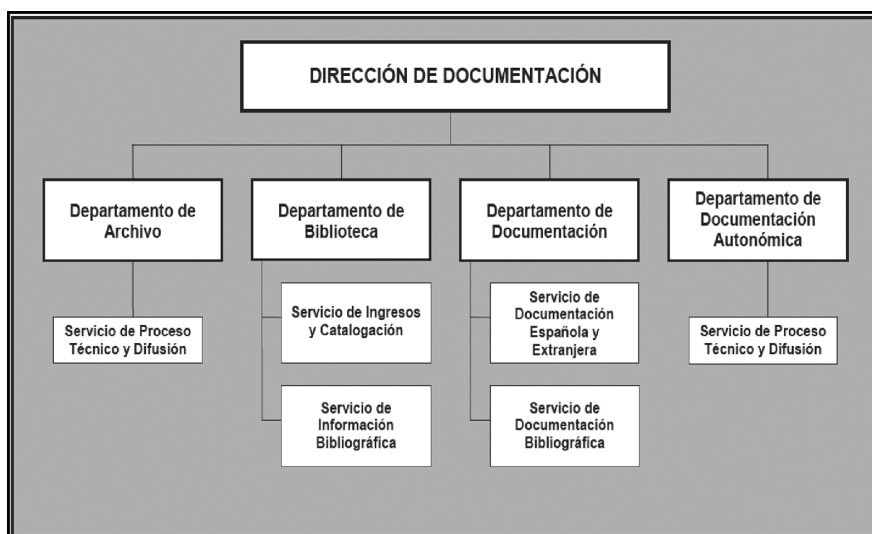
DIRECCIÓN DE DOCUMENTACIÓN

Departamento de Archivo

Servicio de Proceso Técnico y Difusión

Departamento de Biblioteca

Servicio de Ingresos y Catalogación

Servicio de Información Bibliográfica

Departamento de Documentación

Servicio de Documentación Española y Extranjera

Servicio de Documentación Bibliográfica

Departamento de Documentación Autonómica

Servicio de Proceso Técnico y Difusión